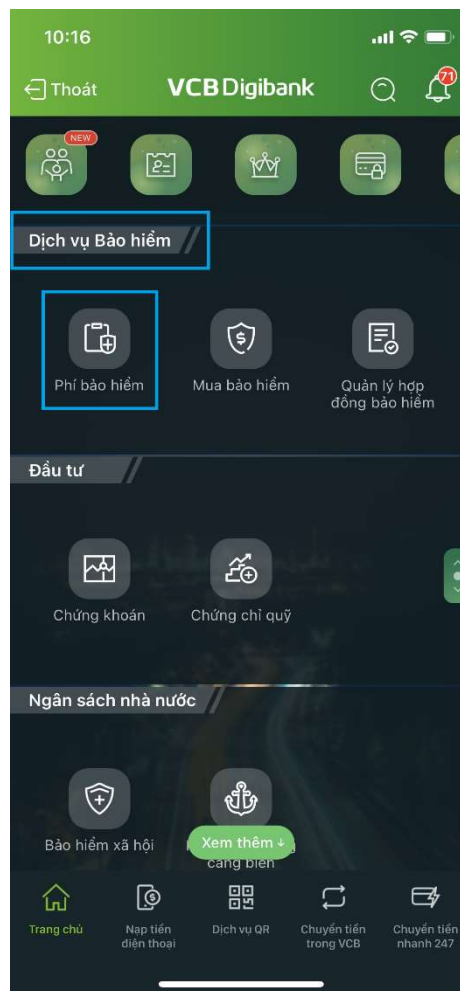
10:16

Thoát VCB Digibank 71

NEW

Dịch vụ Bảo hiểm

Phí bảo hiểm

Mua bảo hiểm

Quản lý hợp đồng bảo hiểm

Đầu tư

Chứng khoán

Chứng chỉ quỹ

Ngân sách nhà nước

Bảo hiểm xã hội

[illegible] cảng biển

Xem thêm ↓

Trang chủ

Nạp tiền điện thoại

Dịch vụ QR

Chuyển tiền trong VCB

Chuyển tiền nhanh 247